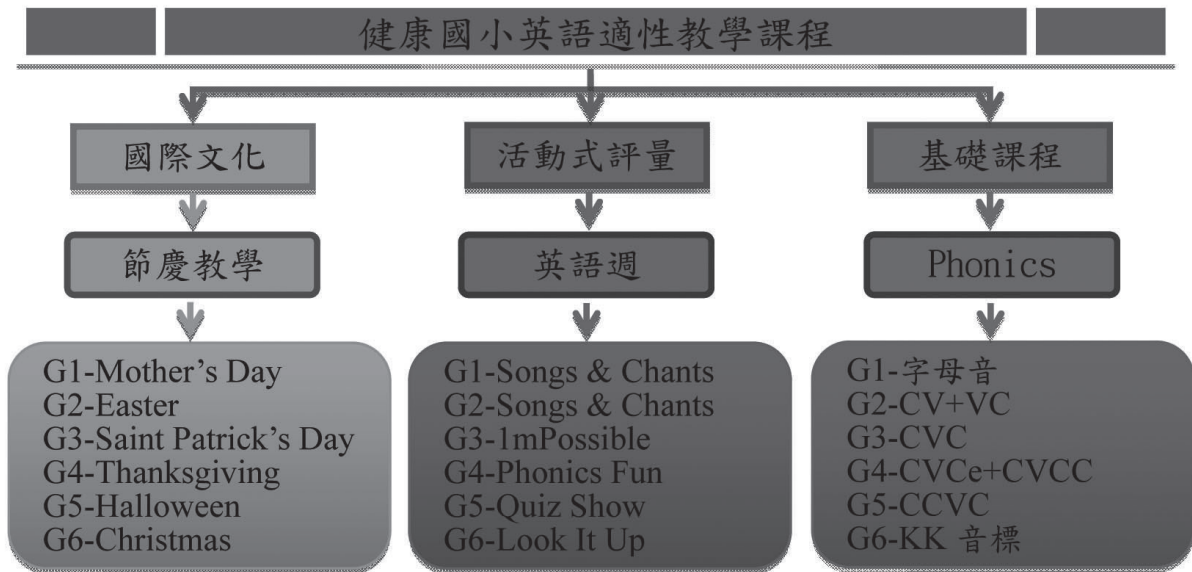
健康國小英語適性教學課程

國際文化

節慶教學

G1-Mother's Day
G2-Easter
G3-Saint Patrick's Day
G4-Thanksgiving
G5-Halloween
G6-Christmas

活動式評量

英語週

G1-Songs & Chants
G2-Songs & Chants
G3-1mPossible
G4-Phonics Fun
G5-Quiz Show
G6-Look It Up

基礎課程

Phonics

G1-字母音
G2-CV+VC
G3-CVC
G4-CVCe+CVCC
G5-CCVC
G6-KK 音標